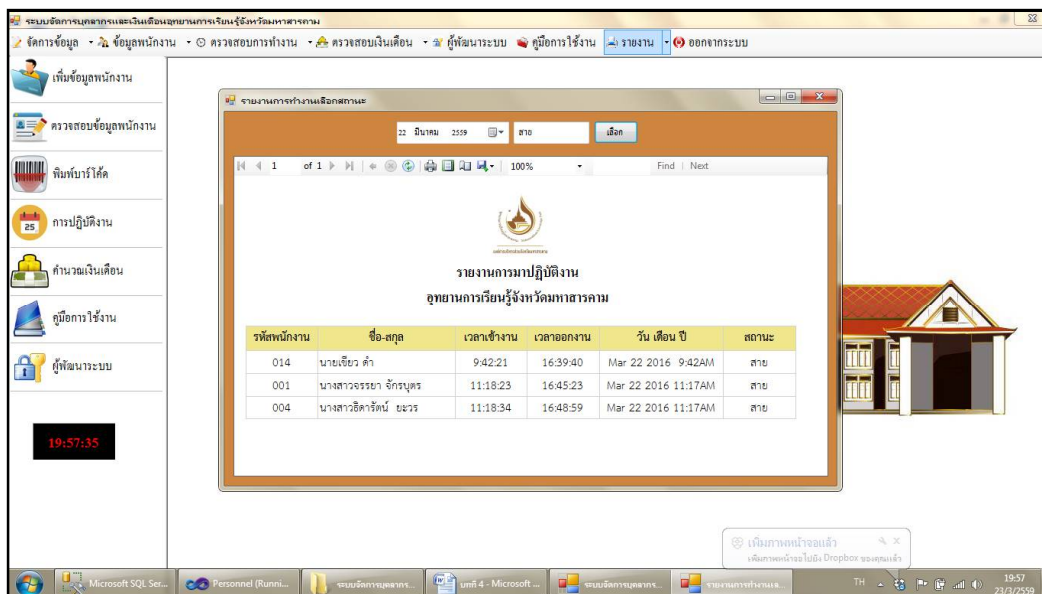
ระบบจัดการบุคลากรและเงินเดือนอุทยานการเรียนรู้จังหวัดมหาสารคาม

จัดการข้อมูล ข้อมูลพนักงาน ตรวจสอบการทำงาน ตรวจสอบเงินเดือน ผู้พัฒนาระบบ คู่มือการใช้งาน รายงาน ออกจากระบบ

เพิ่มข้อมูลพนักงาน
ตรวจสอบข้อมูลพนักงาน
พิมพ์บาร์โค้ด
การปฏิบัติงาน
คำนวณเงินเดือน
คู่มือการใช้งาน
ผู้พัฒนาระบบ

19:57:35

รายงานการทำงานเลือกสถานะ

22 มีนาคม 2559 สาย เลือก

1 of 1 100% Find | Next

รายงานการมาปฏิบัติงาน
อุทยานการเรียนรู้จังหวัดมหาสารคาม

| รหัสพนักงาน | ชื่อ-สกุล | เวลาเข้างาน | เวลาออกงาน | วัน เดือน ปี | สถานะ |
|---|---|---|---|---|---|
| 014 | นายเขียว คำ | 9:42:21 | 16:39:40 | Mar 22 2016 9:42AM | สาย |
| 001 | นางสาวจรรยา จักรบุตร | 11:18:23 | 16:45:23 | Mar 22 2016 11:17AM | สาย |
| 004 | นางสาวธิดารัตน์ ยะวร | 11:18:34 | 16:48:59 | Mar 22 2016 11:17AM | สาย |

เพิ่มภาพหน้าจอแล้ว
เพิ่มภาพหน้าจอไปยัง Dropbox ของคุณแล้ว

Microsoft SQL Ser... Personnel (Runni... ระบบจัดการบุคลากร... บทที่ 4 - Microsoft ... ระบบจัดการบุคลากร... รายงานการทำงานเล...

TH 19:57 23/3/2559